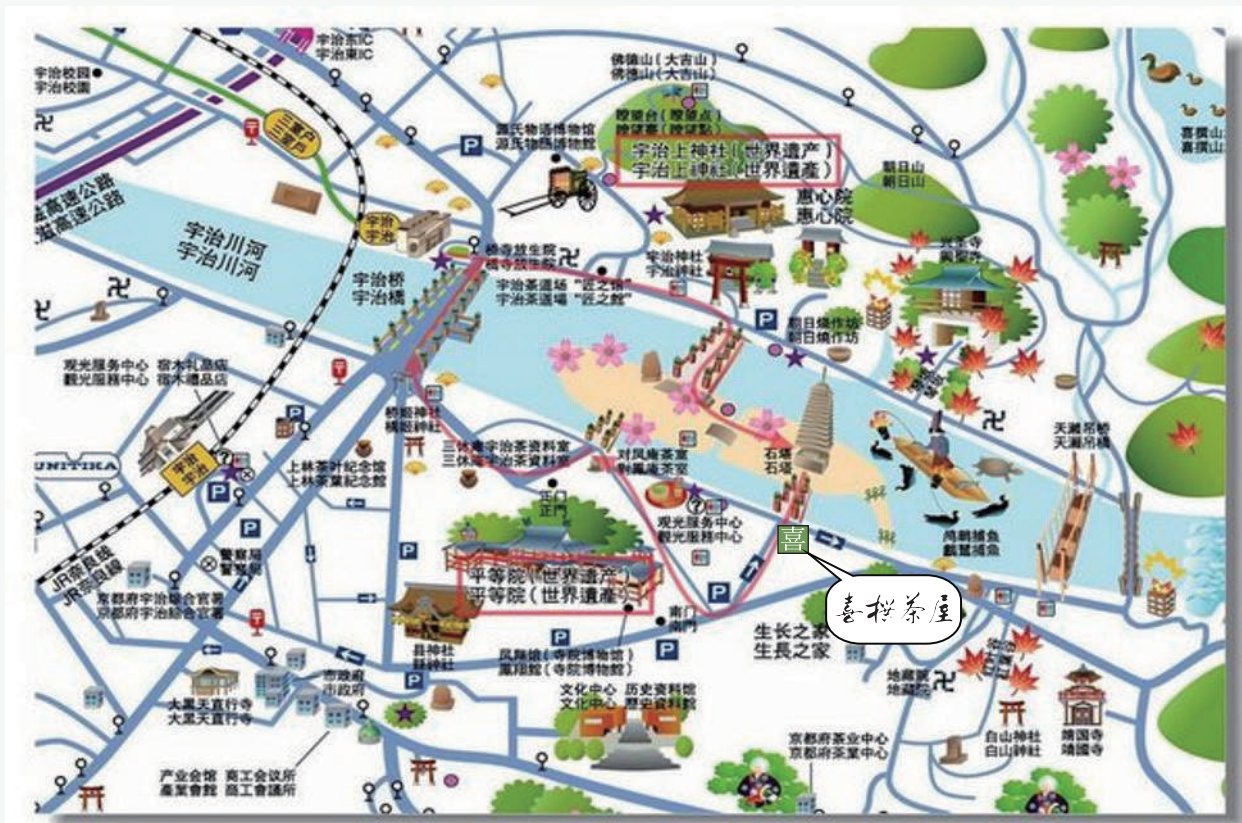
宇治东IC
宇治東IC

宇治校园
宇治校園

佛德山（大吉山）
佛徳山（大吉山）

瞭望台（瞭望点）
瞭望台（瞭望点）

源氏物语博物馆
源氏物語博物館

宇治上神社（世界遗产）
宇治上神社（世界遺產）

朝日山
朝日山

喜撰山
喜撰山

三室戸
三室戸

惠心院
惠心院

高速公路
高速公路

宇治
宇治

宇治川河
宇治川河

桥寺放生院
橋寺放生院

宇治神社
宇治神社

兴圣寺
興聖寺

宇治桥
宇治橋

宇治茶道場"匠之馆"
宇治茶道場"匠之館"

朝日烧作坊
朝日燒作坊

观光服务中心
觀光服務中心

宿木礼品店
宿木禮品店

桥姬神社
橋姬神社

三休庵宇治茶资料室
三休庵宇治茶資料室

对凤庵茶室
對鳳庵茶室

石塔
石塔

天濑吊桥
天瀨吊橋

UNITIKA

宇治

上林茶叶纪念馆
上林茶葉紀念館

正门
正門

观光服务中心
觀光服務中心

鸬鹚捕鱼
鸕鶿捕魚

警察局
警察局

喜

JR奈良线
JR奈良線

平等院（世界遗产）
平等院（世界遺產）

喜樱茶屋

京都府宇治综合官署
京都府宇治綜合官署

南门
南門

生长之家
生長之家

县神社
縣神社

凤凰馆（寺院博物馆）
鳳翔館（寺院博物館）

市政府
市政府

文化中心
文化中心

历史资料馆
歷史資料館

地藏院
地藏院

大黑天直行寺
大黑天直行寺

京都府茶业中心
京都府茶業中心

白山神社
白山神社

婉国寺
婉國寺

产业会馆
產業會館

商工会议所
商工會議所